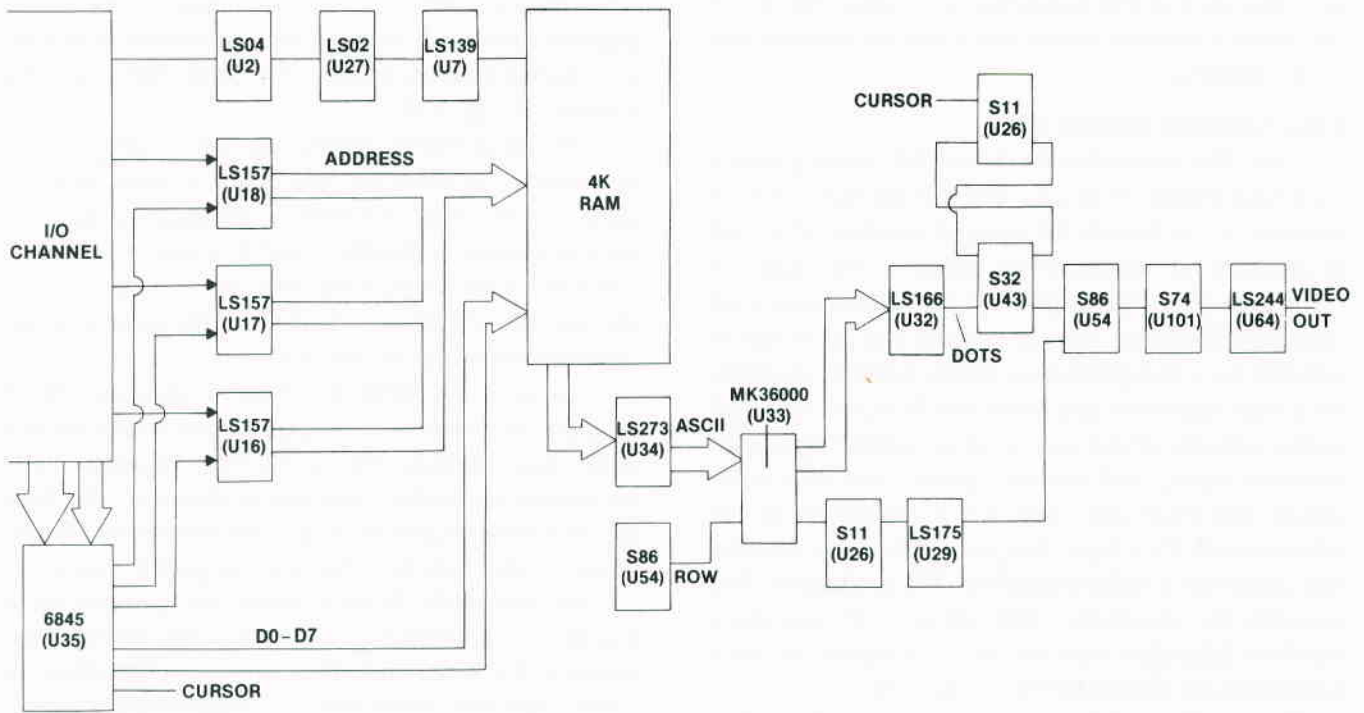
LS04 (U2)

LS02 (U27)

LS139 (U7)

I/O CHANNEL

LS157 (U18)

ADDRESS

4K RAM

LS157 (U17)

LS157 (U16)

6845 (U35)

D0 - D7

CURSOR

LS273 (U34)

ASCII

MK36000 (U33)

S86 (U54)

ROW

S11 (U26)

LS175 (U29)

CURSOR

S11 (U26)

S32 (U43)

LS166 (U32)

DOTS

S86 (U54)

S74 (U101)

LS244 (U64)

VIDEO OUT